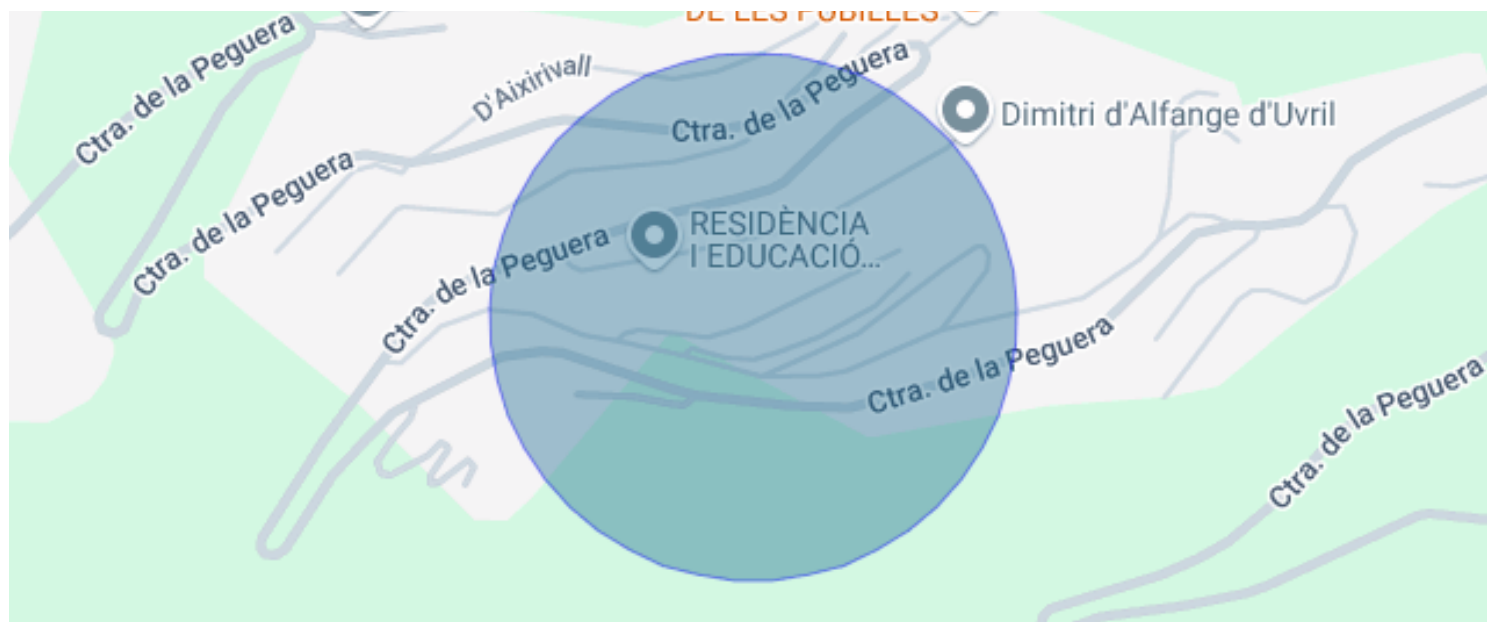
DE LES PUBILLES

Ctra. de la Peguera

D'Aixirivall

Ctra. de la Peguera

Dimitri d'Alfange d'Uvril

Ctra. de la Peguera

RESIDÈNCIA I EDUCACIÓ...

Ctra. de la Peguera

Ctra. de la Peguera

Ctra. de la Peguera